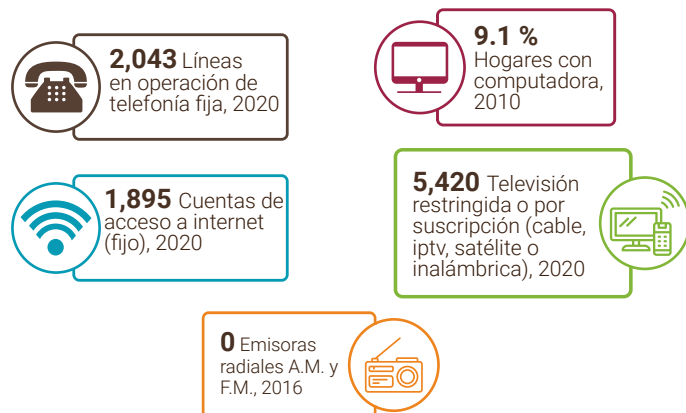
2,043 Líneas en operación de telefonía fija, 2020

9.1 % Hogares con computadora, 2010

1,895 Cuentas de acceso a internet (fijo), 2020

5,420 Televisión restringida o por suscripción (cable, iptv, satélite o inalámbrica), 2020

0 Emisoras radiales A.M. y F.M., 2016